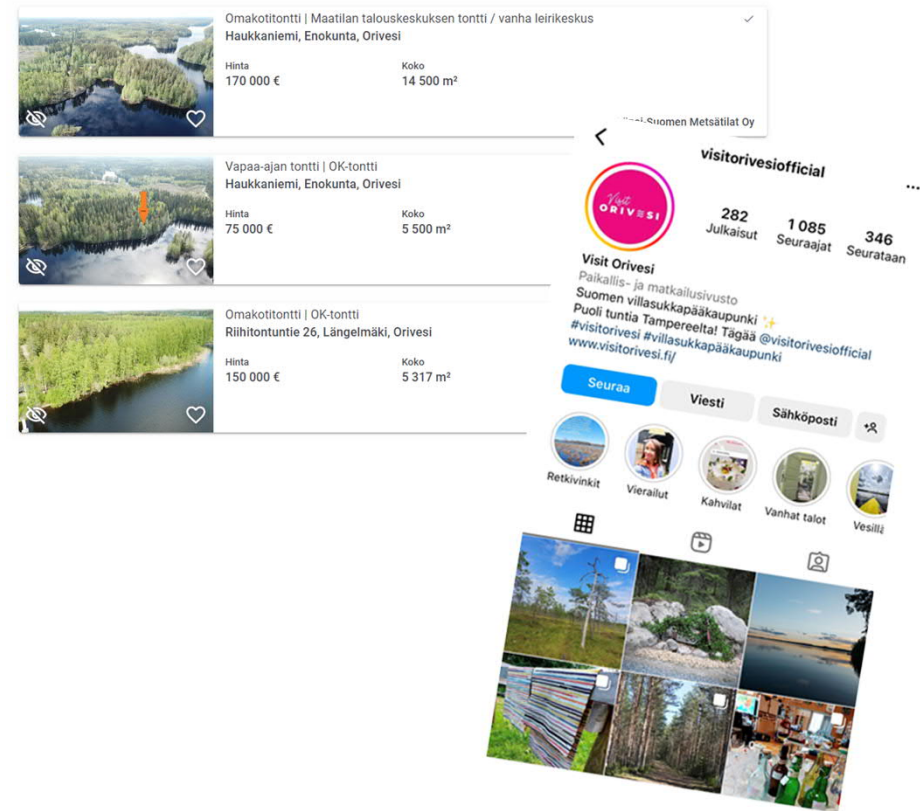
Omakotitontti | Maatilan talouskeskuksen tontti / vanha leirikeskus
Haukkaniemi, Enokunta, Orivesi
Hinta
170 000 €
Koko
14 500 m²
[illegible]-Suomen Metsätilat Oy

Vapaa-ajan tontti | OK-tontti
Haukkaniemi, Enokunta, Orivesi
Hinta
75 000 €
Koko
5 500 m²

Omakotitontti | OK-tontti
Riihitontuntie 26, Längelmäki, Orivesi
Hinta
150 000 €
Koko
5 317 m²

visitorivesiofficial
Visit ORIVESI
282 Julkaisut
1 085 Seuraajat
346 Seurataan
Visit Orivesi
Paikallis- ja matkailusivusto
Suomen villasukkapääkaupunki ✨
Puoli tuntia Tampereelta! Tägää @visitorivesiofficial
#visitorivesi #villasukkapääkaupunki
www.visitorivesi.fi/
Seuraa
Viesti
Sähköposti
Retkivinkit
Vierailut
Kahvilat
Vanhat talot
Vesillä